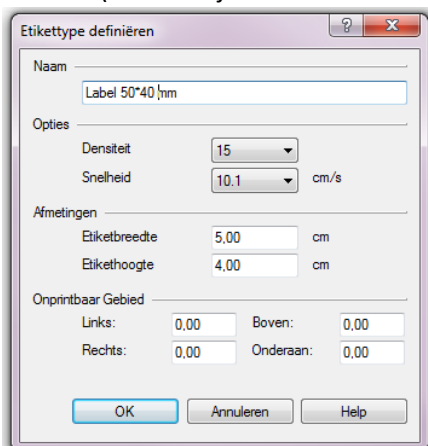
Etikettype definiëren

?

X

Naam

Label 50*40 mm

Opties

Densiteit 15

Snelheid 10.1 cm/s

Afmetingen

Etiketbreedte 5,00 cm

Etikethoogte 4,00 cm

Onprintbaar Gebied

Links: 0,00

Boven: 0,00

Rechts: 0,00

Onderaan: 0,00

OK

Annuleren

Help